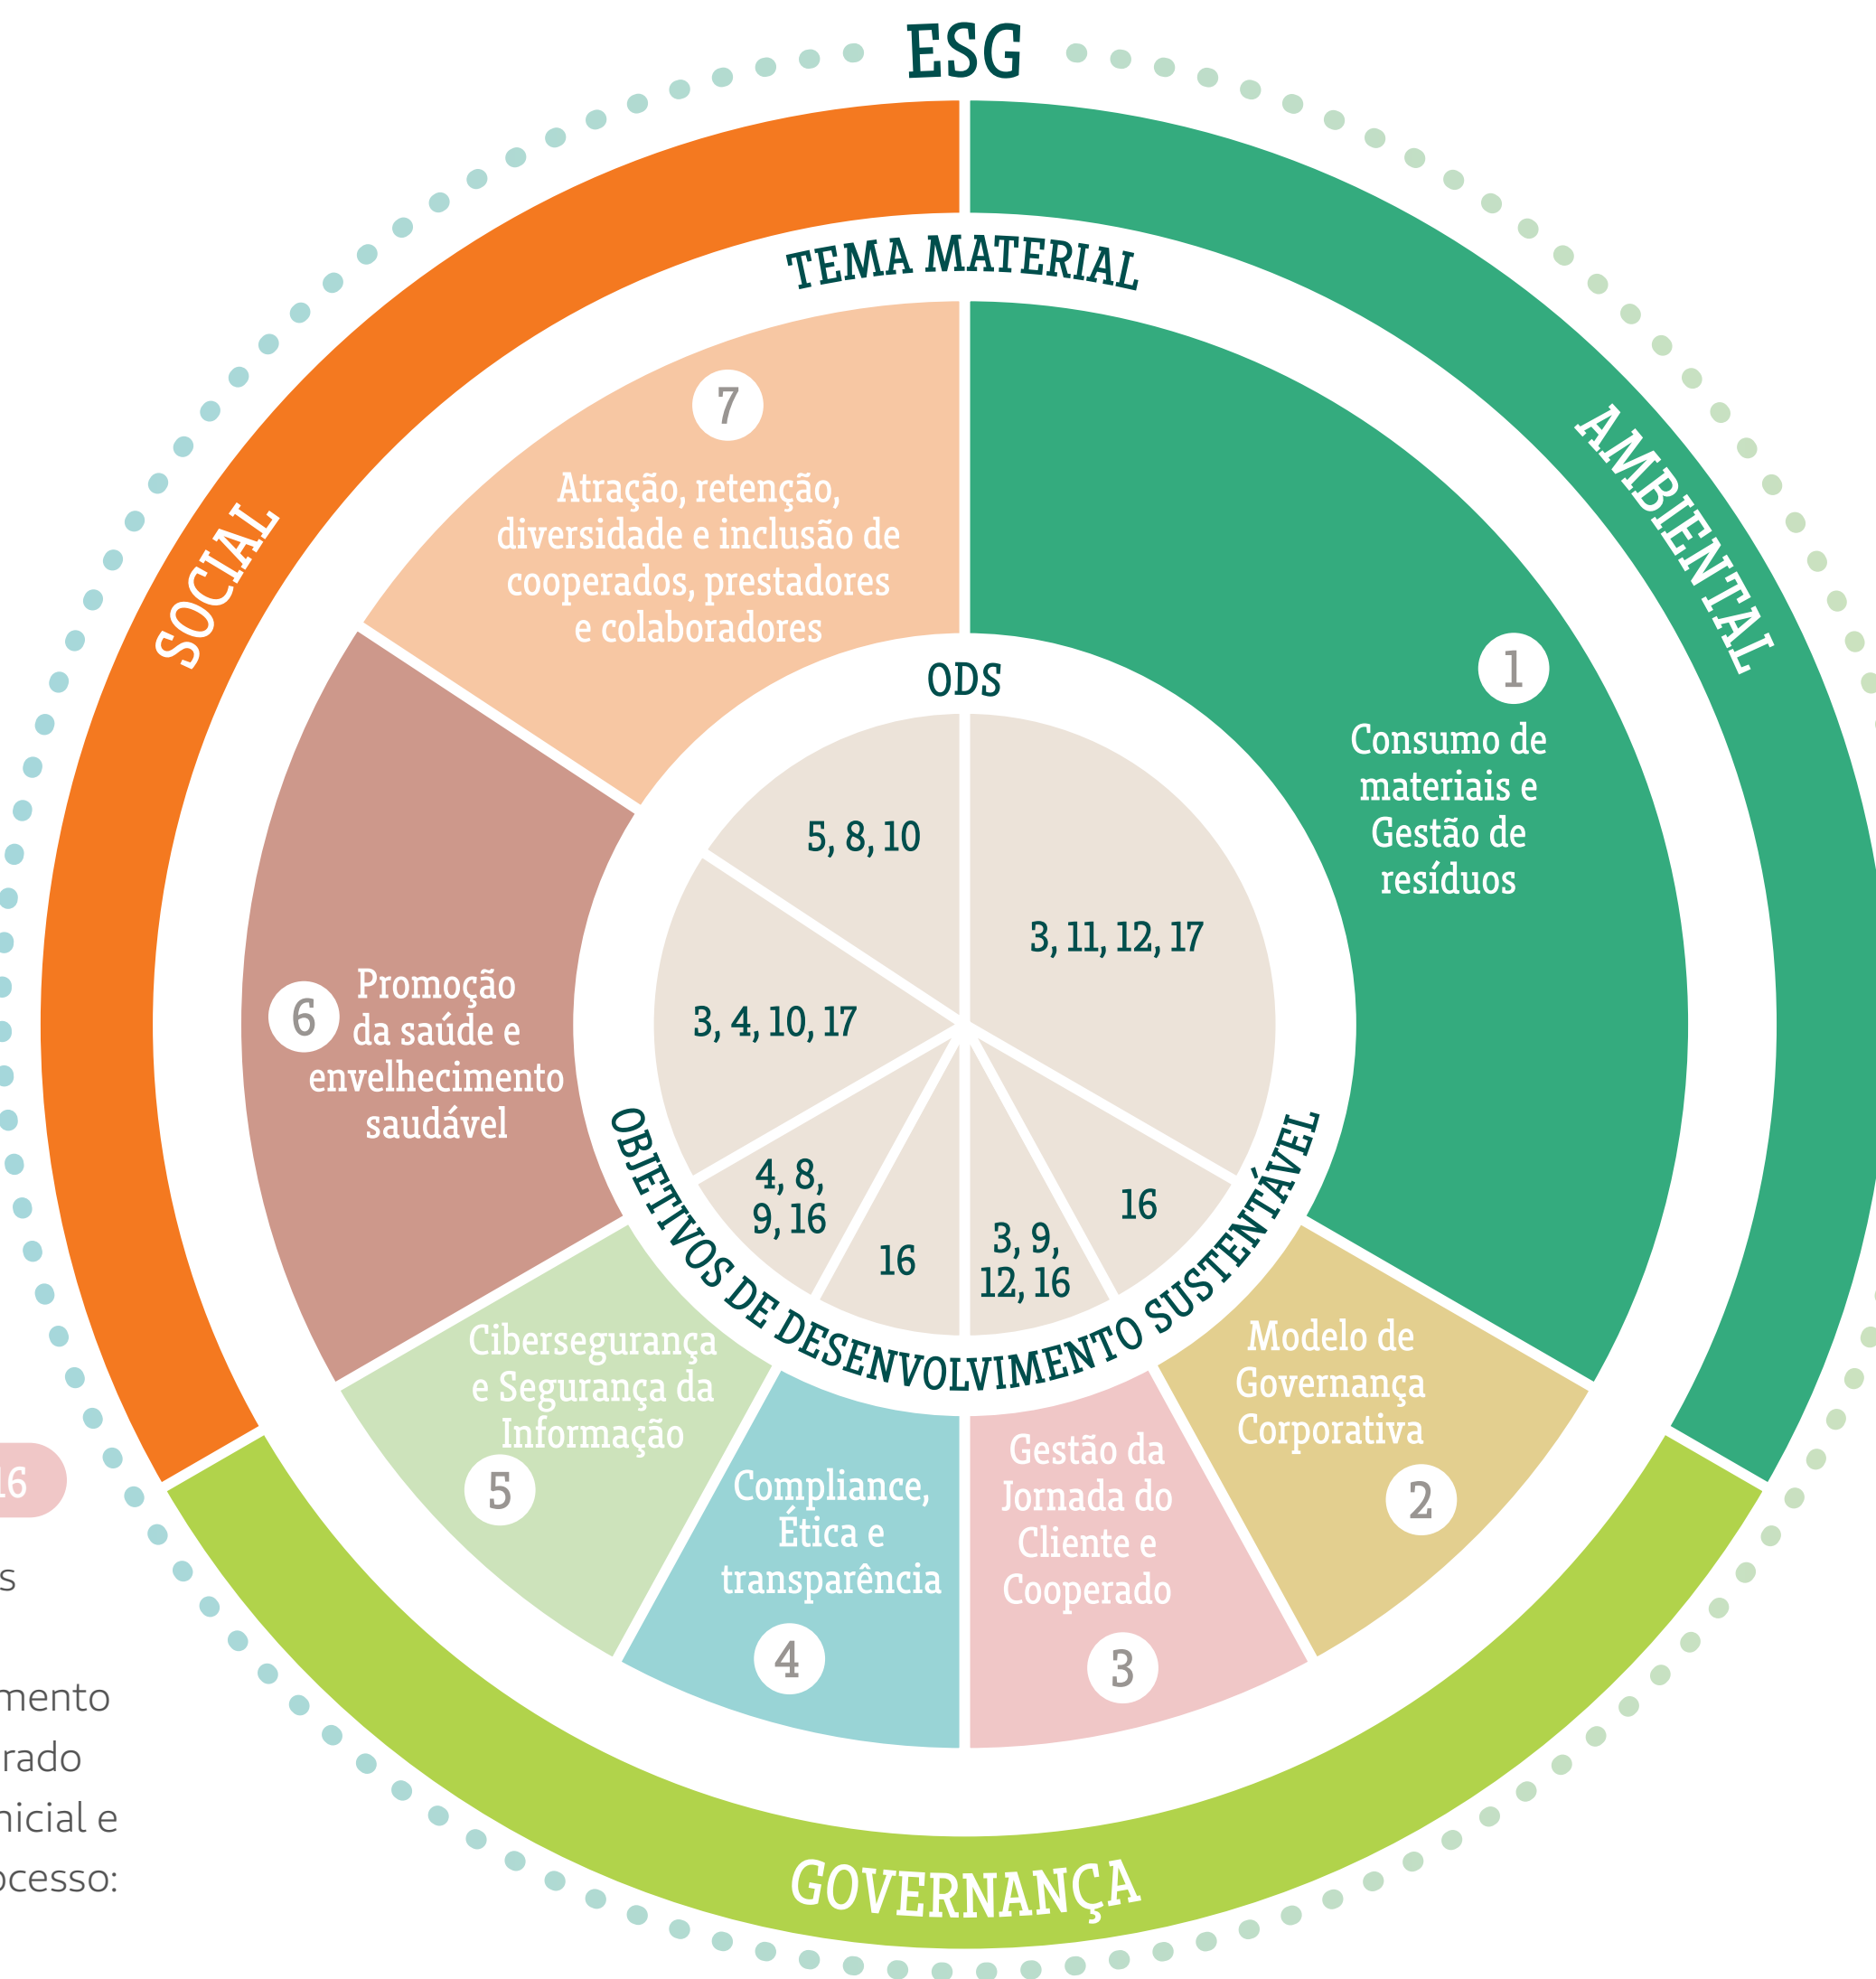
ESG

SOCIAL

AMBIENTAL

TEMA MATERIAL

7
Atração, retenção, diversidade e inclusão de cooperados, prestadores e colaboradores

1
Consumo de materiais e Gestão de resíduos

6
Promoção da saúde e envelhecimento saudável

ODS

5, 8, 10

3, 11, 12, 17

3, 4, 10, 17

4, 8, 9, 16

16

3, 9, 12, 16

16

OBJETIVOS DE DESENVOLVIMENTO SUSTENTÁVEL

Cibersegurança e Segurança da Informação
5

Compliance, Ética e transparência
4

Gestão da Jornada do Cliente e Cooperado
3

Modelo de Governança Corporativa
2

GOVERNANÇA

16

s

mento
rado
nicial e
ocesso: